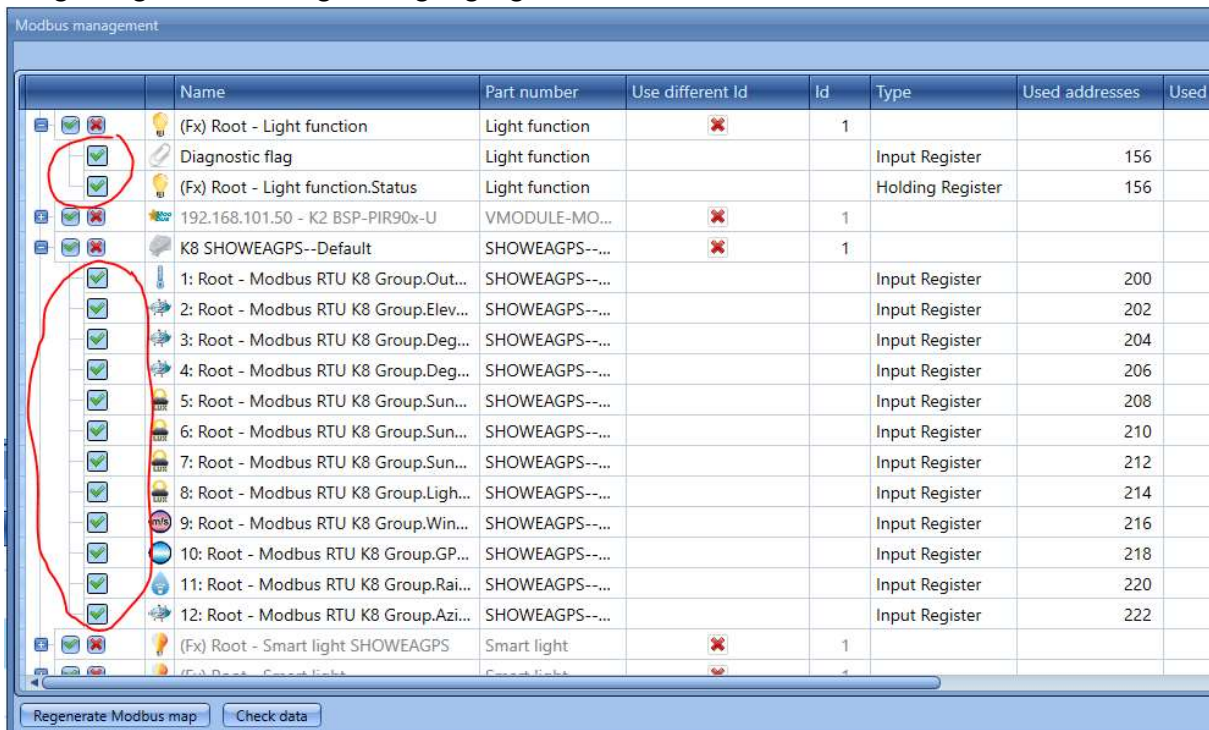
Modbus management

| Name | Part number | Use different Id | Id | Type | Used addresses | Used |
|---|---|---|---|---|---|---|
| (Fx) Root - Light function | Light function | ✖ | 1 | | | |
| Diagnostic flag | Light function | | | Input Register | 156 | |
| (Fx) Root - Light function.Status | Light function | | | Holding Register | 156 | |
| 192.168.101.50 - K2 BSP-PIR90x-U | VMODULE-MO... | ✖ | 1 | | | |
| K8 SHOWEAGPS--Default | SHOWEAGPS--... | ✖ | 1 | | | |
| 1: Root - Modbus RTU K8 Group.Out... | SHOWEAGPS--... | | | Input Register | 200 | |
| 2: Root - Modbus RTU K8 Group.Elev... | SHOWEAGPS--... | | | Input Register | 202 | |
| 3: Root - Modbus RTU K8 Group.Deg... | SHOWEAGPS--... | | | Input Register | 204 | |
| 4: Root - Modbus RTU K8 Group.Deg... | SHOWEAGPS--... | | | Input Register | 206 | |
| 5: Root - Modbus RTU K8 Group.Sun... | SHOWEAGPS--... | | | Input Register | 208 | |
| 6: Root - Modbus RTU K8 Group.Sun... | SHOWEAGPS--... | | | Input Register | 210 | |
| 7: Root - Modbus RTU K8 Group.Sun... | SHOWEAGPS--... | | | Input Register | 212 | |
| 8: Root - Modbus RTU K8 Group.Ligh... | SHOWEAGPS--... | | | Input Register | 214 | |
| 9: Root - Modbus RTU K8 Group.Win... | SHOWEAGPS--... | | | Input Register | 216 | |
| 10: Root - Modbus RTU K8 Group.GP... | SHOWEAGPS--... | | | Input Register | 218 | |
| 11: Root - Modbus RTU K8 Group.Rai... | SHOWEAGPS--... | | | Input Register | 220 | |
| 12: Root - Modbus RTU K8 Group.Azi... | SHOWEAGPS--... | | | Input Register | 222 | |
| (Fx) Root - Smart light SHOWEAGPS | Smart light | ✖ | 1 | | | |
| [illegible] | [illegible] | ✖ | 1 | | | |

Regenerate Modbus map
Check data